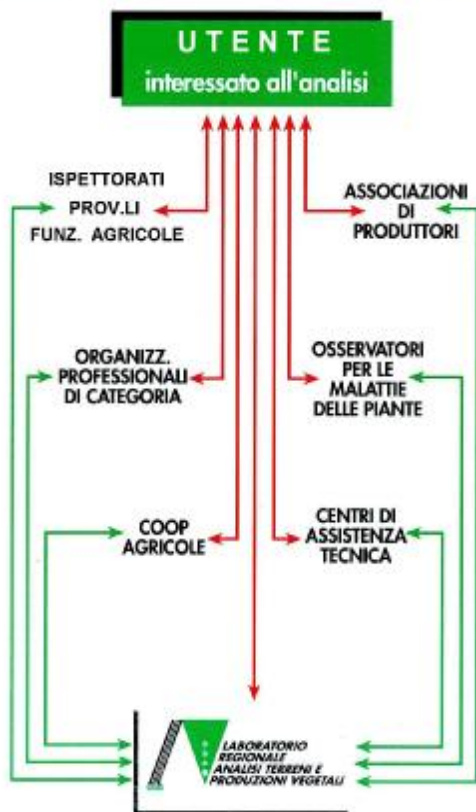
UTENTE
interessato all'analisi

ISPETTORATI
PROV.LI
FUNZ. AGRICOLE

ASSOCIAZIONI
DI
PRODUTTORI

ORGANIZZ.
PROFESSIONALI
DI CATEGORIA

OSSERVATORI
PER LE
MALATTIE
DELLE PIANTE

COOP
AGRICOLE

CENTRI DI
ASSISTENZA
TECNICA

LABORATORIO
REGIONALE
ANALISI TERRENI E
PRODUZIONI VEGETALI